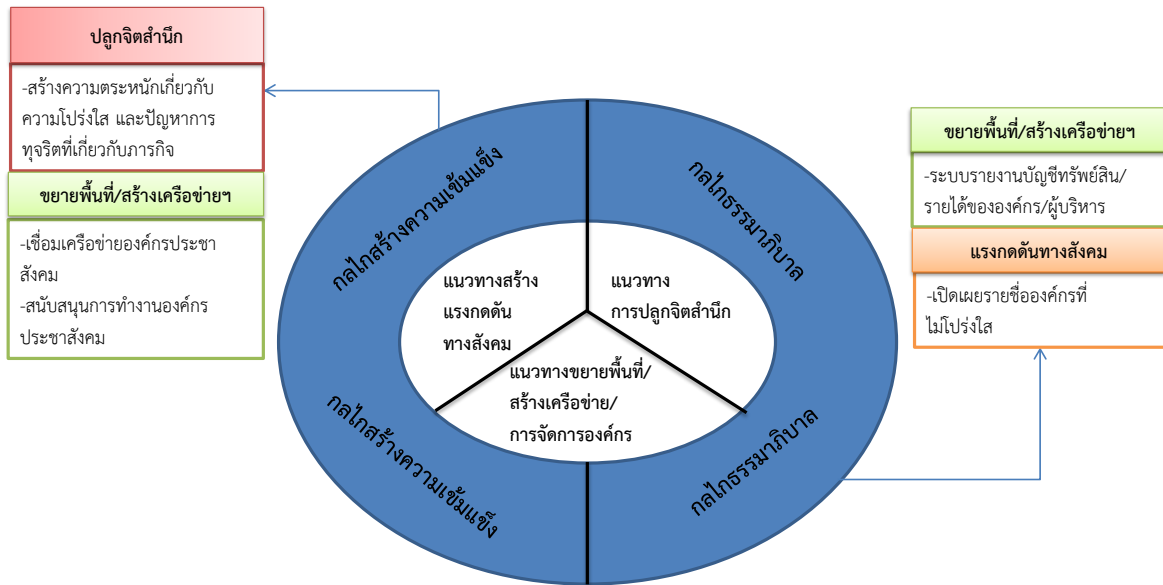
ปลูกจิตสำนึก

-สร้างความตระหนักเกี่ยวกับความโปร่งใส และปัญหาการทุจริตที่เกี่ยวกับภารกิจ

ขยายพื้นที่/สร้างเครือข่ายฯ

-เชื่อมเครือข่ายองค์กรประชาสังคม
-สนับสนุนการทำงานองค์กรประชาสังคม

กลไกสร้างความเข้มแข็ง

กลไกธรรมาภิบาล

แนวทางสร้างแรงกดดันทางสังคม

แนวทางการปลูกจิตสำนึก

แนวทางขยายพื้นที่/สร้างเครือข่าย/การจัดการองค์กร

กลไกสร้างความเข้มแข็ง

กลไกธรรมาภิบาล

ขยายพื้นที่/สร้างเครือข่ายฯ

-ระบบรายงานบัญชีทรัพย์สิน/รายได้ขององค์กร/ผู้บริหาร

แรงกดดันทางสังคม

-เปิดเผยรายชื่อองค์กรที่ไม่โปร่งใส